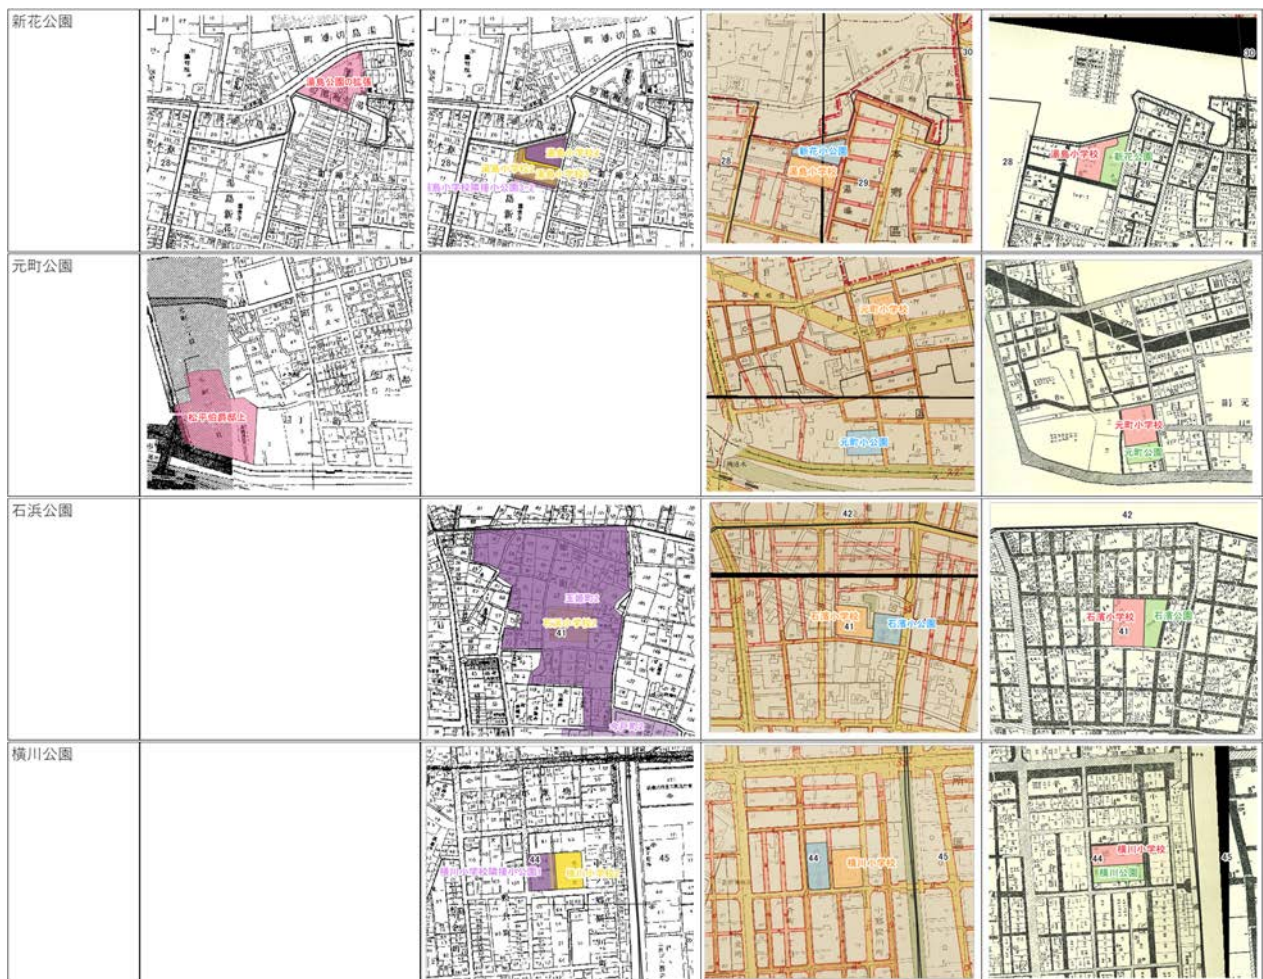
| | | | | |
|---|---|---|---|---|
| 新花公園 | 湯島公園の拡張 | 湯島小学校 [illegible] 湯島小学校 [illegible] 湯島小学校隣接小公園予定地 29 28 | 新花小公園 湯島小学校 29 28 30 | 湯島小学校 新花公園 28 30 |
| 元町公園 | 松平伯爵邸上 | | 元町小学校 元町小公園 | 元町小学校 元町公園 |
| 石浜公園 | | 玉姫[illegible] 石浜小学校 41 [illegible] | 42 石浜小学校 41 石浜小公園 | 42 石浜小学校 41 石浜公園 |
| 横川公園 | | 44 横川小学校隣接小公園 横川小学校 45 | 44 横川小学校 45 | 44 横川小学校 横川公園 45 |